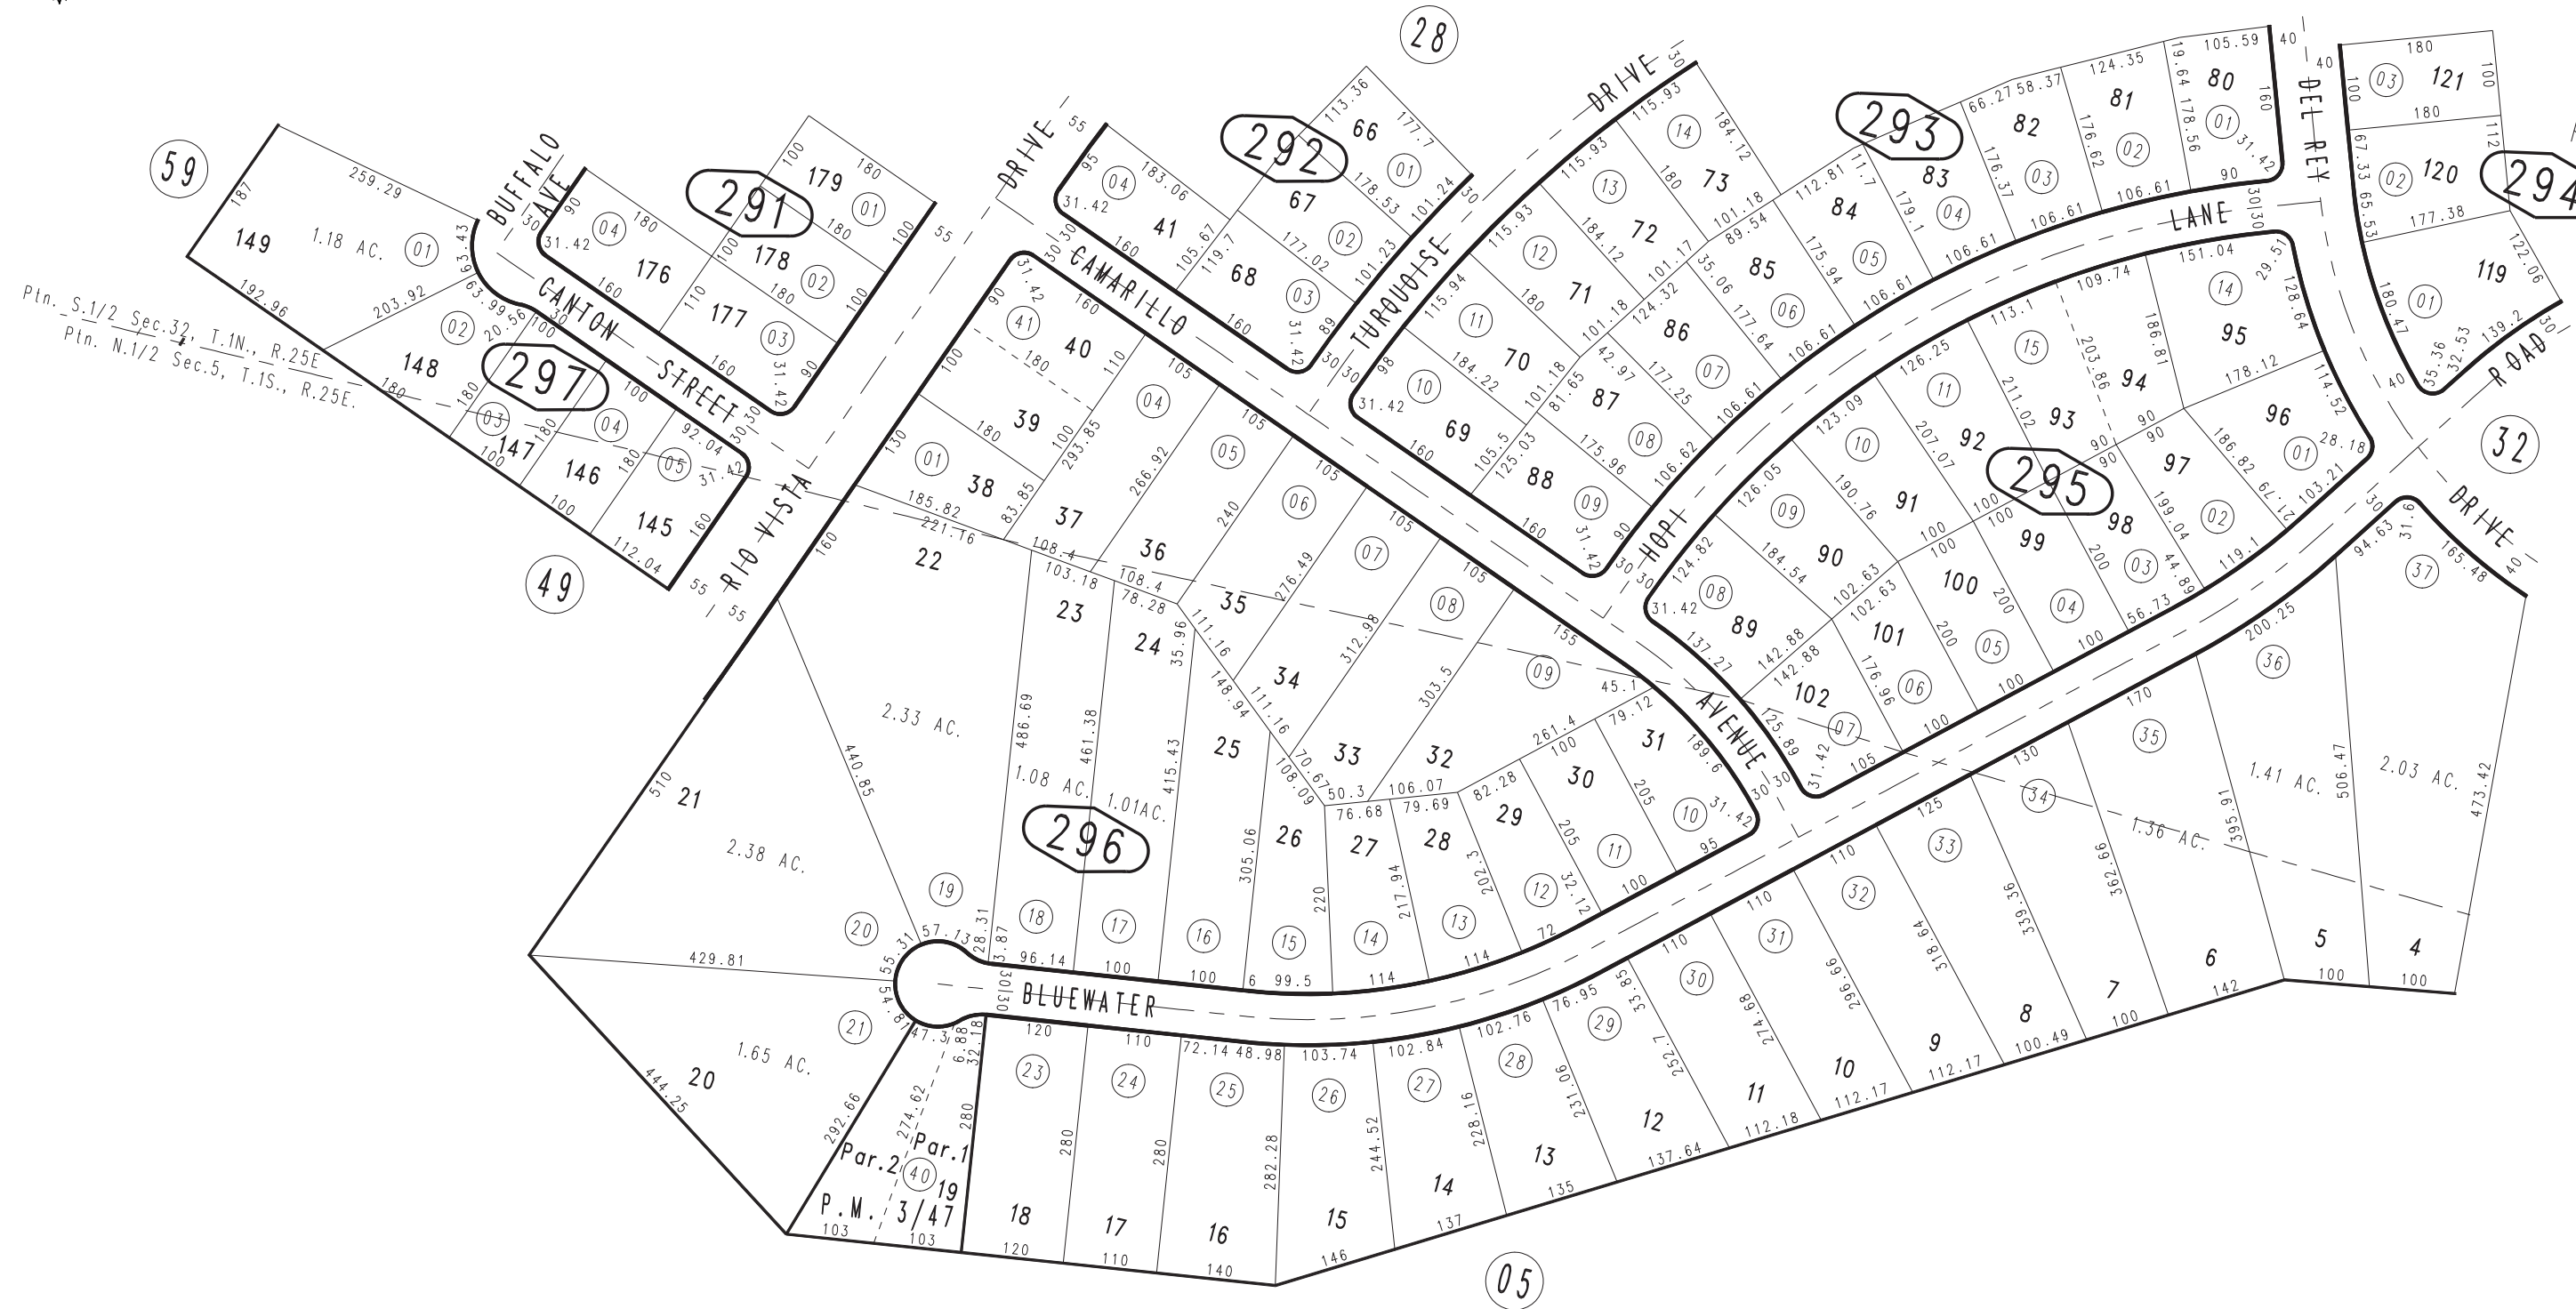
28
59
291
292
293
294
297
295
296
32
49
05

BUFFALO AVE
CANTON STREET
RIO VISTA
DRIVE
CAMARILLO
TURQUOISE
DRIVE
DEL REY
LANE
ROAD
HOPI
AVENUE
DRIVE
BLUEWATER

Ptn. S.1/2 Sec.32, T.1N., R.25E
Ptn. N.1/2 Sec.5, T.1S., R.25E.

149
1.18 AC.
01
187
259.29
192.96
203.92
63.43
148
02
63.99
20.56
180
147
03
146
04
145
05
176
04
177
178
02
179
01
03
100
180
160
110
90
31.42
92.04
31.42
112.04
55
30

41
04
68
67
02
66
01
03
183.06
105.67
119.7
177.02
178.53
101.23
113.36
177.7
101.24
95
31.42
160

40
41
39
38
01
37
22
36
04
35
05
23
24
34
06
07
08
09
33
32
31
30
29
10
11
12
13
27
28
26
25
14
15
16
17
18
19
20
21
2.33 AC.
2.38 AC.
1.65 AC.
1.08 AC.
1.01AC.
440.85
510
429.81
444.25
292.66
274.62
486.69
461.38
415.43
305.06
293.85
266.92
240
276.49
312.98
303.5
185.82
221.16
108.4
103.18
108.4
78.28
35.96
111.16
148.94
111.16
70.67
108.09
50.3
76.68
79.69
106.07
82.28
261.4
79.12
45.1
189.6
205
205
32.12
202.3
217.94
220
57.13
28.31
3.87
96.14
55.31
54.81
47.3
6.88
32.18
99.5
114
114
72
100
95
155
105

Par.2
Par.1
40
19
P.M. 3/47
103
103
18
17
16
15
14
13
12
11
10
9
8
7
6
5
4
23
24
25
26
27
28
29
30
31
32
33
34
35
36
37
120
110
140
146
137
135
137.64
112.18
112.17
112.17
100.49
100
142
100
100
280
280
280
282.28
244.52
228.16
231.06
252.7
274.68
296.66
318.64
339.36
362.66
395.91
506.47
473.42
72.14
48.98
103.74
102.84
102.76
76.95
33.85
110
125
130
170
200.25
165.48
94.63
31.6
1.41 AC.
2.03 AC.
1.36 AC.

69
10
70
11
71
12
72
13
73
14
88
09
87
08
86
07
85
06
84
05
83
04
82
03
81
02
80
01
115.93
115.94
184.22
105.5
125.03
101.18
81.65
42.97
124.32
177.25
175.96
106.62
184.12
101.17
35.06
177.64
106.61
112.81
11.7
89.54
175.94
179.1
66.27
58.37
176.37
124.35
176.62
106.61
105.59
19.64
178.56
31.42
160
90

89
08
102
07
90
09
101
06
91
10
100
05
92
11
99
04
93
15
98
03
94
95
14
96
01
97
02
124.82
137.27
142.88
142.88
184.54
126.05
102.63
102.63
176.96
123.09
190.76
126.25
207.07
113.1
211.02
109.74
203.86
186.81
151.04
178.12
186.82
199.04
44.89
56.73
119.1
103.21
28.18
114.52
128.64
29.51
125.89
31.42
200

121
03
120
02
119
01
180
177.38
67.33
65.53
180.47
35.36
32.53
139.2
122.06
112
40